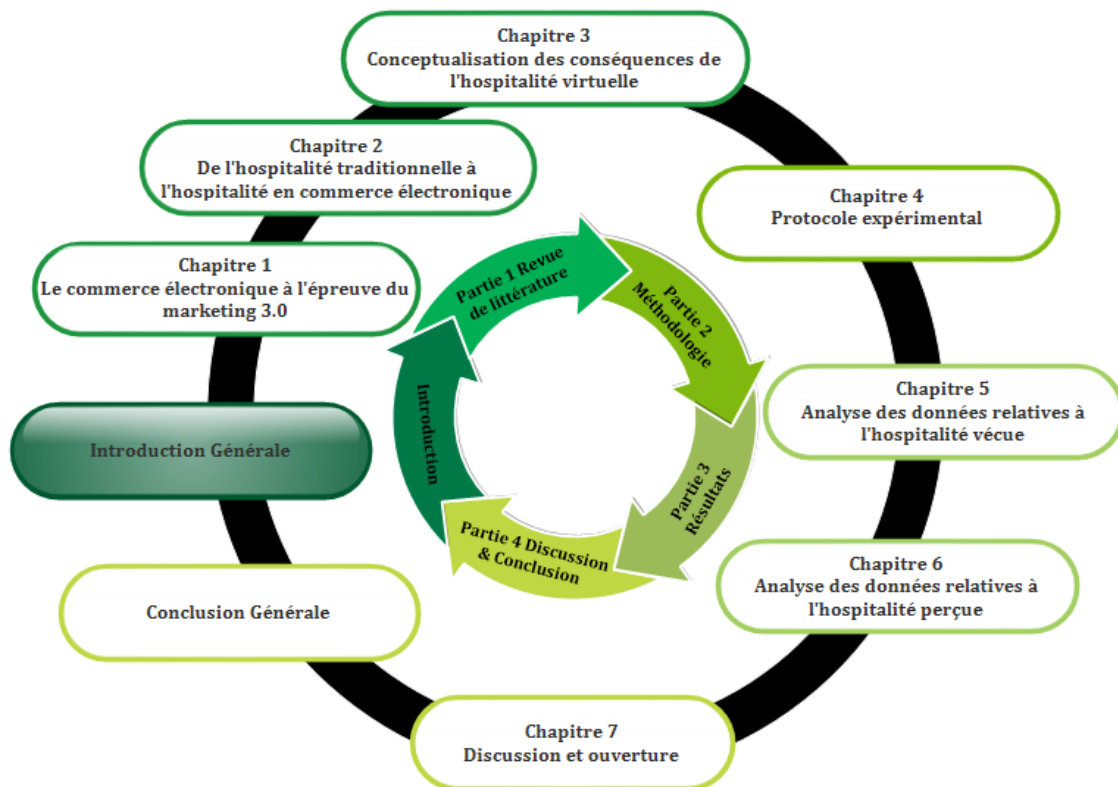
Chapitre 3
Conceptualisation des conséquences de l'hospitalité virtuelle

Chapitre 2
De l'hospitalité traditionnelle à l'hospitalité en commerce électronique

Chapitre 4
Protocole expérimental

Chapitre 1
Le commerce électronique à l'épreuve du marketing 3.0

Partie 1 Revue de littérature

Partie 2 Méthodologie

Introduction

Introduction Générale

Chapitre 5
Analyse des données relatives à l'hospitalité vécue

Partie 3 Résultats

Partie 4 Discussion & Conclusion

Chapitre 6
Analyse des données relatives à l'hospitalité perçue

Conclusion Générale

Chapitre 7
Discussion et ouverture